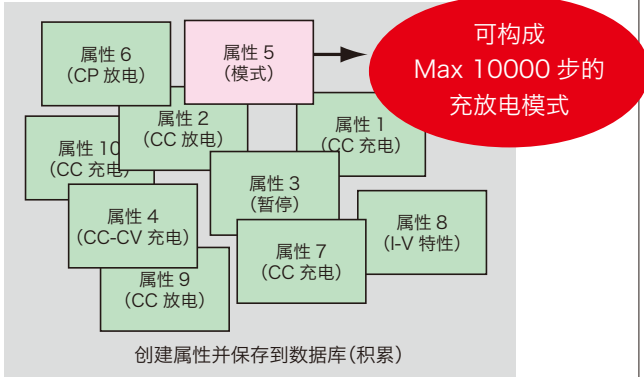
属性 6
(CP 放电)

属性 5
(模式)

可构成
Max 10000 步的
充放电模式

属性 10
(CC 充电)

属性 2
(CC 放电)

属性 1
(CC 充电)

属性 3
(暂停)

属性 4
(CC-CV 充电)

属性 8
(I-V 特性)

属性 7
(CC 充电)

属性 9
(CC 放电)

创建属性并保存到数据库(积累)